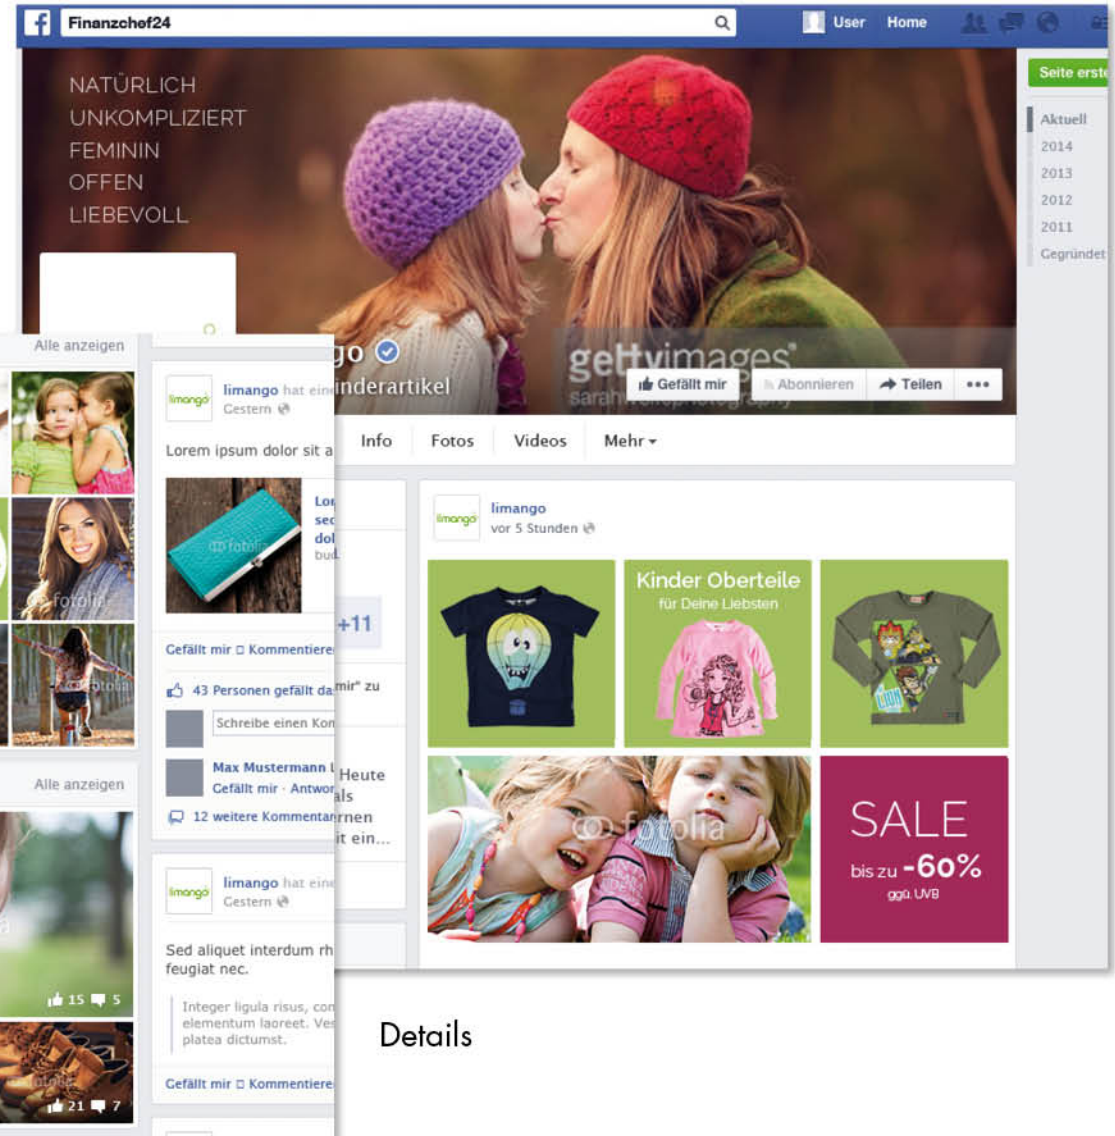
Finanzchef24

User Home

Seite erst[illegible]

Aktuell
2014
2013
2012
2011
Gegründet

NATÜRLICH
UNKOMPLIZIERT
FEMININ
OFFEN
LIEBEVOLL

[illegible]go
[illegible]nderartikel

gettyimages
sarah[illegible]

Gefällt mir Abonnieren Teilen •••

Info Fotos Videos Mehr

limango
limango
vor 5 Stunden

Kinder Oberteile
für Deine Liebsten

SALE
bis zu -60%
ggü. UVB

+11

Heute
als
rnen
it ein...

Alle anzeigen

fotolia

Alle anzeigen

15 5

21 7

limango
limango hat ein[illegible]
Gestern

Lorem ipsum dolor sit a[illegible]

Lor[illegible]
sec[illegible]
dol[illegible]
bu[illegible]

Gefällt mir · Kommentiere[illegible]

43 Personen gefällt da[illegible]mir" zu

Schreibe einen Kom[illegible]

Max Mustermann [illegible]
Gefällt mir · Antwor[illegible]

12 weitere Kommenta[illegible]

limango
limango hat ein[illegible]
Gestern

Sed aliquet interdum rh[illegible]
feugiat nec.

Integer ligula risus, co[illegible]
elementum laoreet. Ve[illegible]
platea dictumst.

Gefällt mir · Kommentiere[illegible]

Details